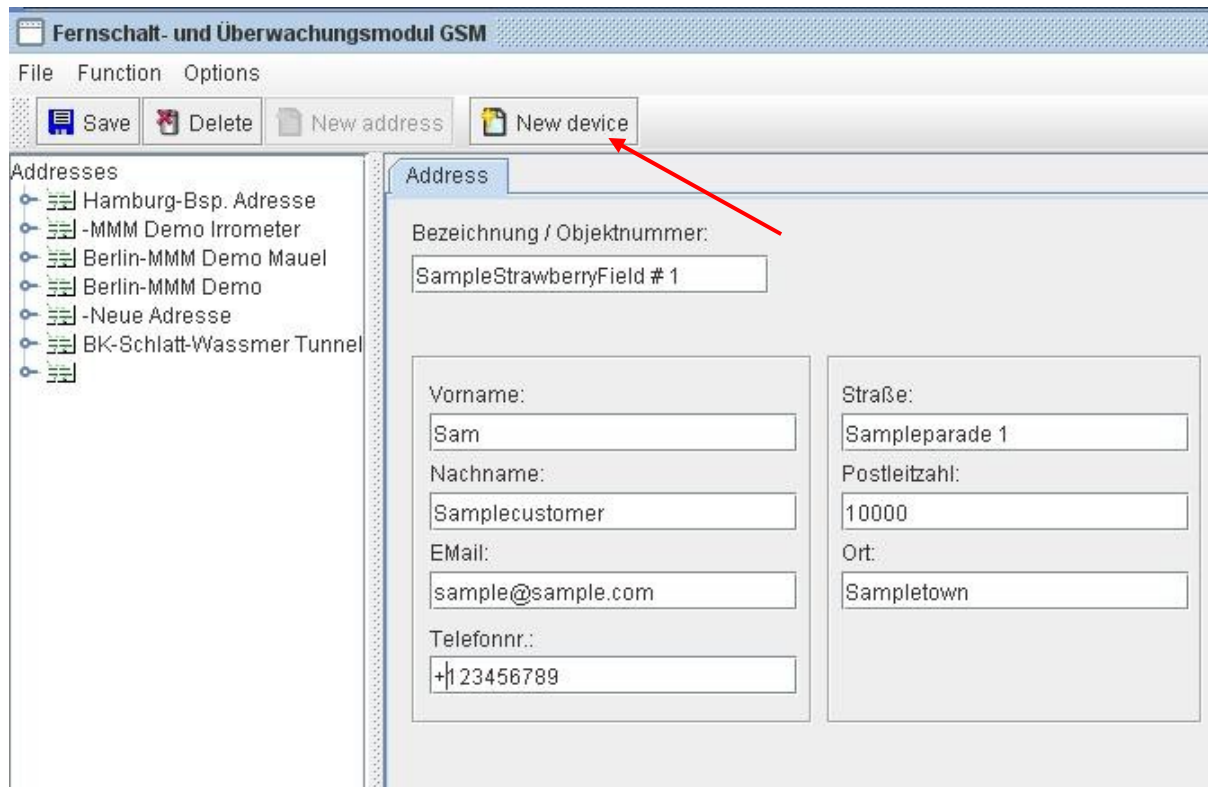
Fernschalt- und Überwachungsmodul GSM

File Function Options

Save Delete New address New device

Addresses
Hamburg-Bsp. Adresse
-MMM Demo Irrometer
Berlin-MMM Demo Mauel
Berlin-MMM Demo
-Neue Adresse
BK-Schlatt-Wassmer Tunnel

Address

Bezeichnung / Objektnummer:
SampleStrawberryField # 1

Vorname:
Sam
Nachname:
Samplecustomer
EMail:
sample@sample.com
Telefonnr.:
+123456789

Straße:
Sampleparade 1
Postleitzahl:
10000
Ort:
Sampletown